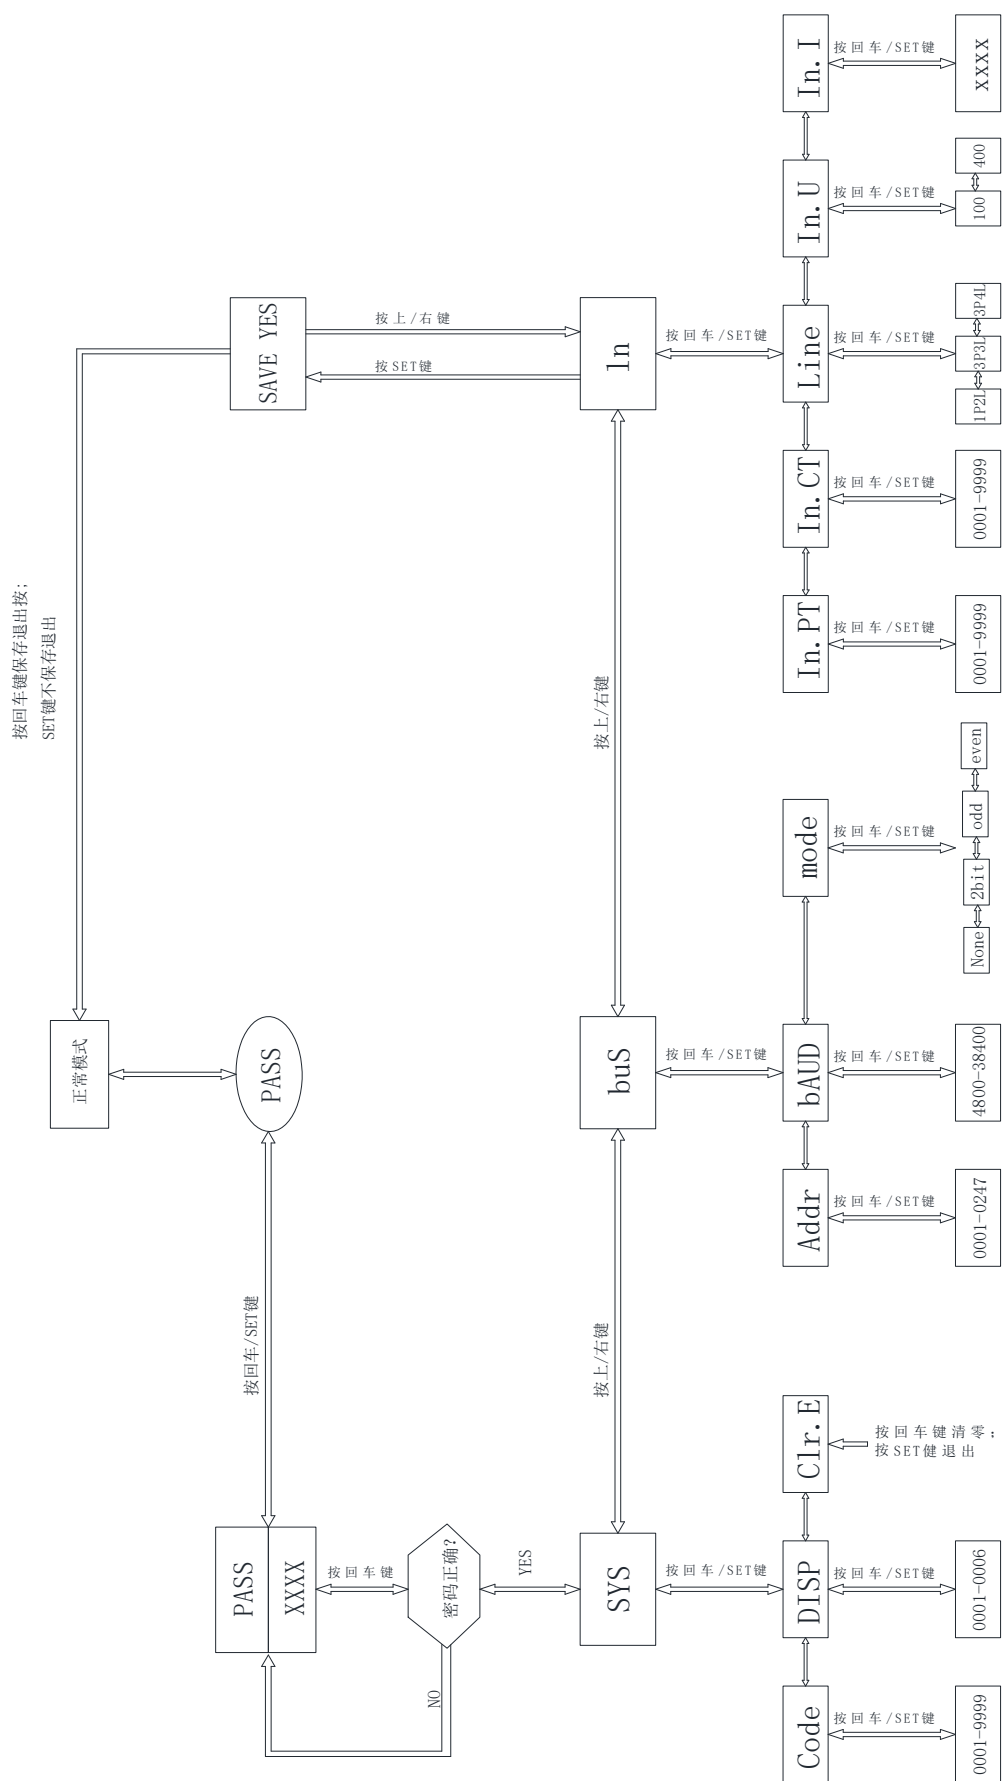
按回车键保存退出按；
SET键不保存退出

SAVE YES
按上/右键
按SET键
ln
按回车/SET键
Line
In. U
In. I
按回车/SET键
XXXX
按回车/SET键
100
400
按回车/SET键
1P2L
3P3L
3P4L
In. CT
按回车/SET键
0001-9999
In. PT
按回车/SET键
0001-9999

正常模式
PASS
按上/右键
mode
按回车/SET键
None
2bit
odd
even

按回车/SET键
PASS
XXXX
按回车键
密码正确?
NO
YES
SYS
按上/右键
buS
按回车/SET键
bAUD
按回车/SET键
4800-38400
Addr
按回车/SET键
0001-0247

按回车/SET键
DISP
按回车/SET键
0001-0006
Clr. E
按回车键清零；
按SET键退出
Code
按回车/SET键
0001-9999